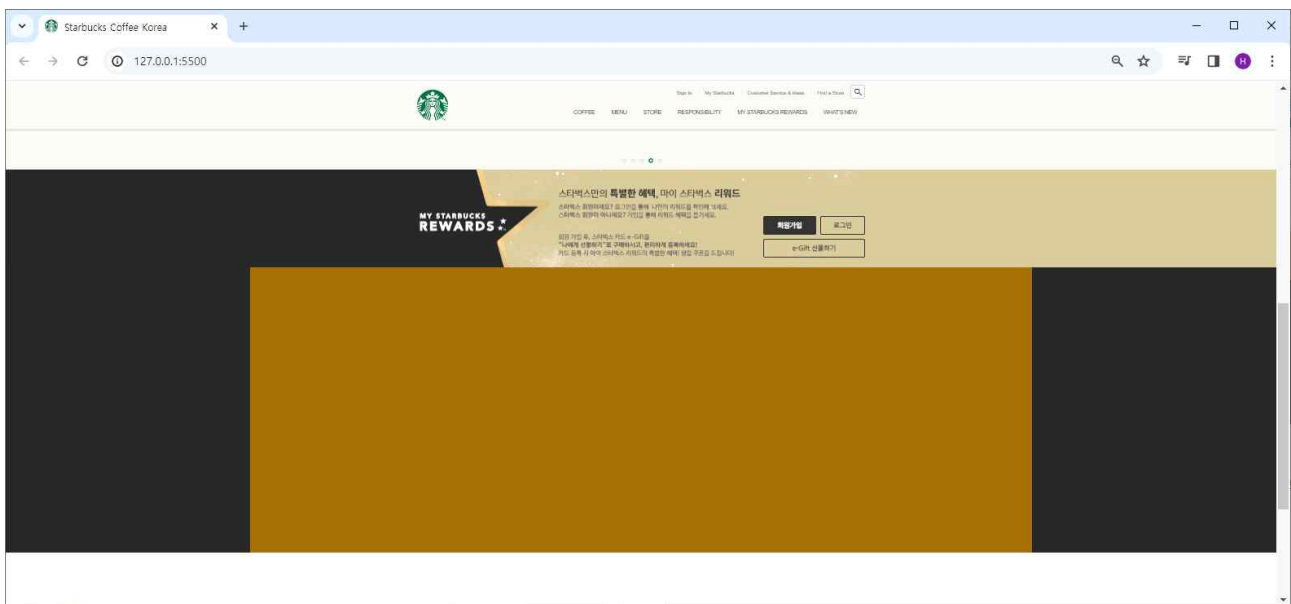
Starbucks Coffee Korea

127.0.0.1:5500

Sign In | My Starbucks | Customer Service & Ideas | Find a Store

COFFEE MENU STORE RESPONSIBILITY MY STARBUCKS REWARDS WHAT'S NEW

MY STARBUCKS REWARDS

스타벅스만의 특별한 혜택, 마이 스타벅스 리워드

스타벅스 회원이세요? 로그인을 통해 나만의 리워드를 확인해 보세요.
스타벅스 회원이 아니세요? 가입을 통해 리워드 혜택을 즐기세요.

회원 가입 후, 스타벅스 카드 e-Gift를
"나에게 선물하기"로 구매하시고, 편리하게 등록하세요!
카드 등록 시 마이 스타벅스 리워드의 특별한 혜택! 쿠폰을 드립니다!

회원가입 로그인

e-Gift 선물하기